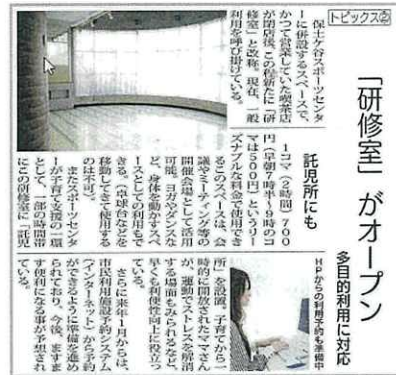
トピックス②

「研修室」がオープン

多目的利用に対応

HPからの利用予約も準備中

託児所にも

保土ケ谷スポーツセンターに併設するスペースで、かつて営業していた喫茶店が閉店後、この度新たに「研修室」と改修。現在、一般利用を受け付けている。

1コマ(2時間)700円(早朝7時～9時のコマは500円)というリーズナブルな料金で使用できるこのスペースは、会議やミーティング等の開催の場として活用可能。ヨガやダンスなど、身体を動かすスペースとしての利用できる。(卓球台などを移動してきて使用するのは不可。)

またスポーツセンターが子育て支援の一環として、一部の時間帯にの研修室に「託児所」を設置。子育てから一時的に開放されたママさんが、運動でストレスを解消する場面もみられるなど、早くも有効活用に役立っている。

さらに来年1月からは、市民利用施設予約システム(インターネット)から予約ができるよう準備を進められており、今後、ますます便利になる事が予想される。